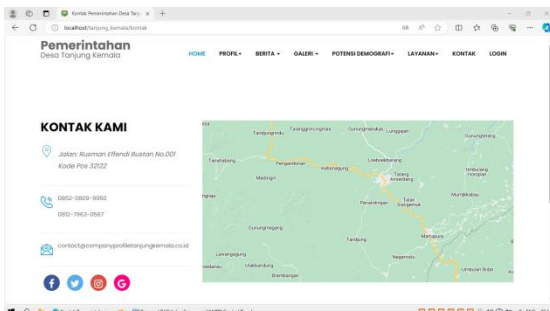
Kontak Pemerintahan Desa Tanju ×  +

localhost/tanjung_kemala/kontak

Pemerintahan
Desa Tanjung Kemala

HOME  PROFIL ▾  BERITA ▾  GALERI ▾  POTENSI DEMOGRAFI ▾  LAYANAN ▾  KONTAK  LOGIN

KONTAK KAMI

Jalan: Rusman Effendi Bustan No.001 Kode Pos 32122

0852-0809-9950
0812-7963-0557

contact@companyprofiletanjungkemala.co.id

Tanjungraja  Tanjung Kemala  Gunungmeraksa  Lunggaian  Gunungmegang  Tanabelang  Pengandonan  Kebonagung  Lubukbatang  Medingin  Talang Ansandang  Tebing Hampar  Muaraikabau  Penandingan  Talan Sungaimuk  Gunungmegang  Tanjung  Lawangagung  Megapura  Negeribaru  Ulakbunting  Banjarsari  Bramandapan  Umbulan Bandar